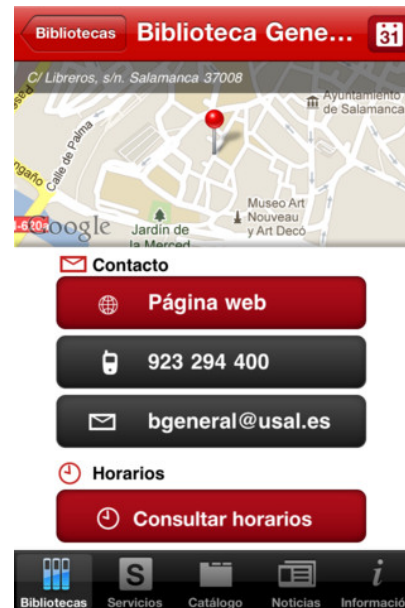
Bibliotecas
Biblioteca Gene...
31

C/ Libreros, s/n. Salamanca 37008

Ayuntamiento de Salamanca
Calle de Palma
Museo Art Nouveau y Art Decó
Jardín de la Merced
Google

Contacto
Página web
923 294 400
bgeneral@usal.es

Horarios
Consultar horarios

Bibliotecas Servicios Catálogo Noticias Informació